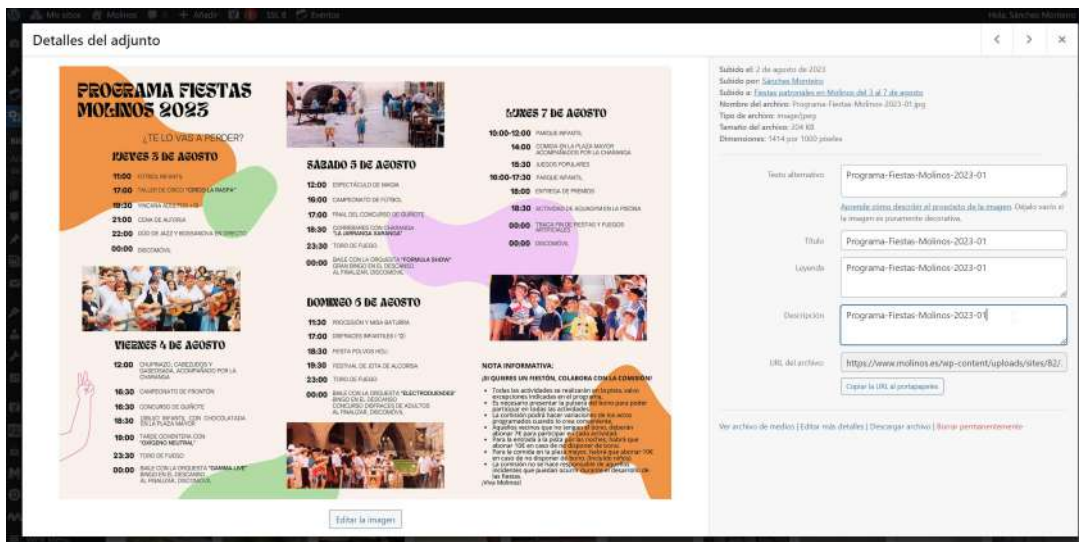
Detalles del adjunto

PROGRAMA FIESTAS MOLINOS 2023

¿TE LO VAS A PERDER?

JUEVES 3 DE AGOSTO

11:00 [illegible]
17:00 TALLER DE CIRCO "CIRCO LA RASPA"
18:30 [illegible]
21:00 CENA DE AUTORIA
22:00 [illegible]
00:00 DISCOMOVIL

VIERNES 4 DE AGOSTO

12:00 CHUPINAZO, CABEZUDOS Y GAIGERADA, ACOMPAÑADOS POR LA CHARANGA
16:30 CAMPEONATO DE FRONTÓN
16:30 CONCURSO DE GUIÑOTE
18:30 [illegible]
19:00 TARDE GOCHENTERA CON "ORQUESTA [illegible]"
23:30 TORO DE FUEGO
00:00 BAILE CON LA ORQUESTA "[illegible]" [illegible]

SÁBADO 5 DE AGOSTO

12:00 ESPECTÁCULO DE MAGIA
16:00 CAMPEONATO DE FÚTBOL
17:00 FINAL DEL CONCURSO DE GUIÑOTE
18:30 CORREBARES CON CHARANGA "LA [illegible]"
23:30 TORO DE FUEGO
00:00 BAILE CON LA ORQUESTA "FÓRMULA SHOW" GRAN BINGO EN EL DESCANSO AL FINALIZAR, DISCOMOVIL

DOMINGO 6 DE AGOSTO

11:30 PROCESIÓN Y MISA BATURRA
17:00 DISFRACES INFANTILES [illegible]
18:30 FIESTA POLVOS HOLI
19:30 FESTIVAL DE JOTA DE ALCORISA
23:00 TORO DE FUEGO
00:00 BAILE CON LA ORQUESTA "ELECTRODUENDES" BINGO EN EL DESCANSO CONCURSO DISFRACES DE ADULTOS AL FINALIZAR, DISCOMOVIL

LUNES 7 DE AGOSTO

10:00-12:00 PARQUE INFANTIL
14:00 COMIDA EN LA PLAZA MAYOR ACOMPAÑADOS POR LA CHARANGA
15:30 JUEGOS POPULARES
16:00-17:30 PARQUE INFANTIL
18:00 ENTREGA DE PREMIOS
18:30 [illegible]
00:00 TRACA FIN DE FIESTAS Y FUEGOS ARTIFICIALES
00:00 DISCOMOVIL

NOTA INFORMATIVA:
¡SI QUIERES UN FIESTÓN, COLABORA CON LA COMISIÓN!
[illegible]

Editar la imagen

Subido el: 2 de agosto de 2023
Subido por: Sánchez Montero
Subido a: Fiestas patronales en Molinos del 3 al 7 de agosto
Nombre del archivo: Programa-Fiestas-Molinos-2023-01.jpg
Tipo de archivo: image/jpeg
Tamaño del archivo: 204 KB
Dimensiones: 1414 por 1000 píxeles

Texto alternativo: Programa-Fiestas-Molinos-2023-01
Aprende cómo describir el propósito de la imagen. Déjalo vacío si la imagen es puramente decorativa.
Título: Programa-Fiestas-Molinos-2023-01
Leyenda: Programa-Fiestas-Molinos-2023-01
Descripción: Programa-Fiestas-Molinos-2023-01
URL del archivo: https://www.molinos.es/wp-content/uploads/sites/82/
Copiar la URL al portapapeles

Ver archivo de medios | Editar más detalles | Descargar archivo | Borrar permanentemente